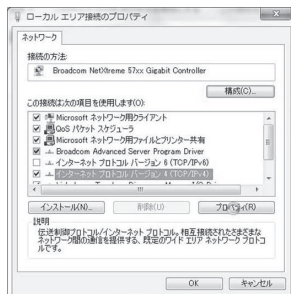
ローカル エリア接続のプロパティ

ネットワーク

接続の方法:

Broadcom NetXtreme 57xx Gigabit Controller

構成(C)...

この接続は次の項目を使用します(O):

Microsoft ネットワーク用クライアント
QoS パケット スケジューラ
Microsoft ネットワーク用ファイルとプリンター共有
Broadcom Advanced Server Program Driver
インターネット プロトコル バージョン 6 (TCP/IPv6)
インターネット プロトコル バージョン 4 (TCP/IPv4)
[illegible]

インストール(N)...
削除(U)
プロパティ(R)

説明

伝送制御プロトコル/インターネット プロトコル。相互接続されたさまざまなネットワーク間の通信を提供する、既定のワイド エリア ネットワーク プロトコルです。

OK
キャンセル